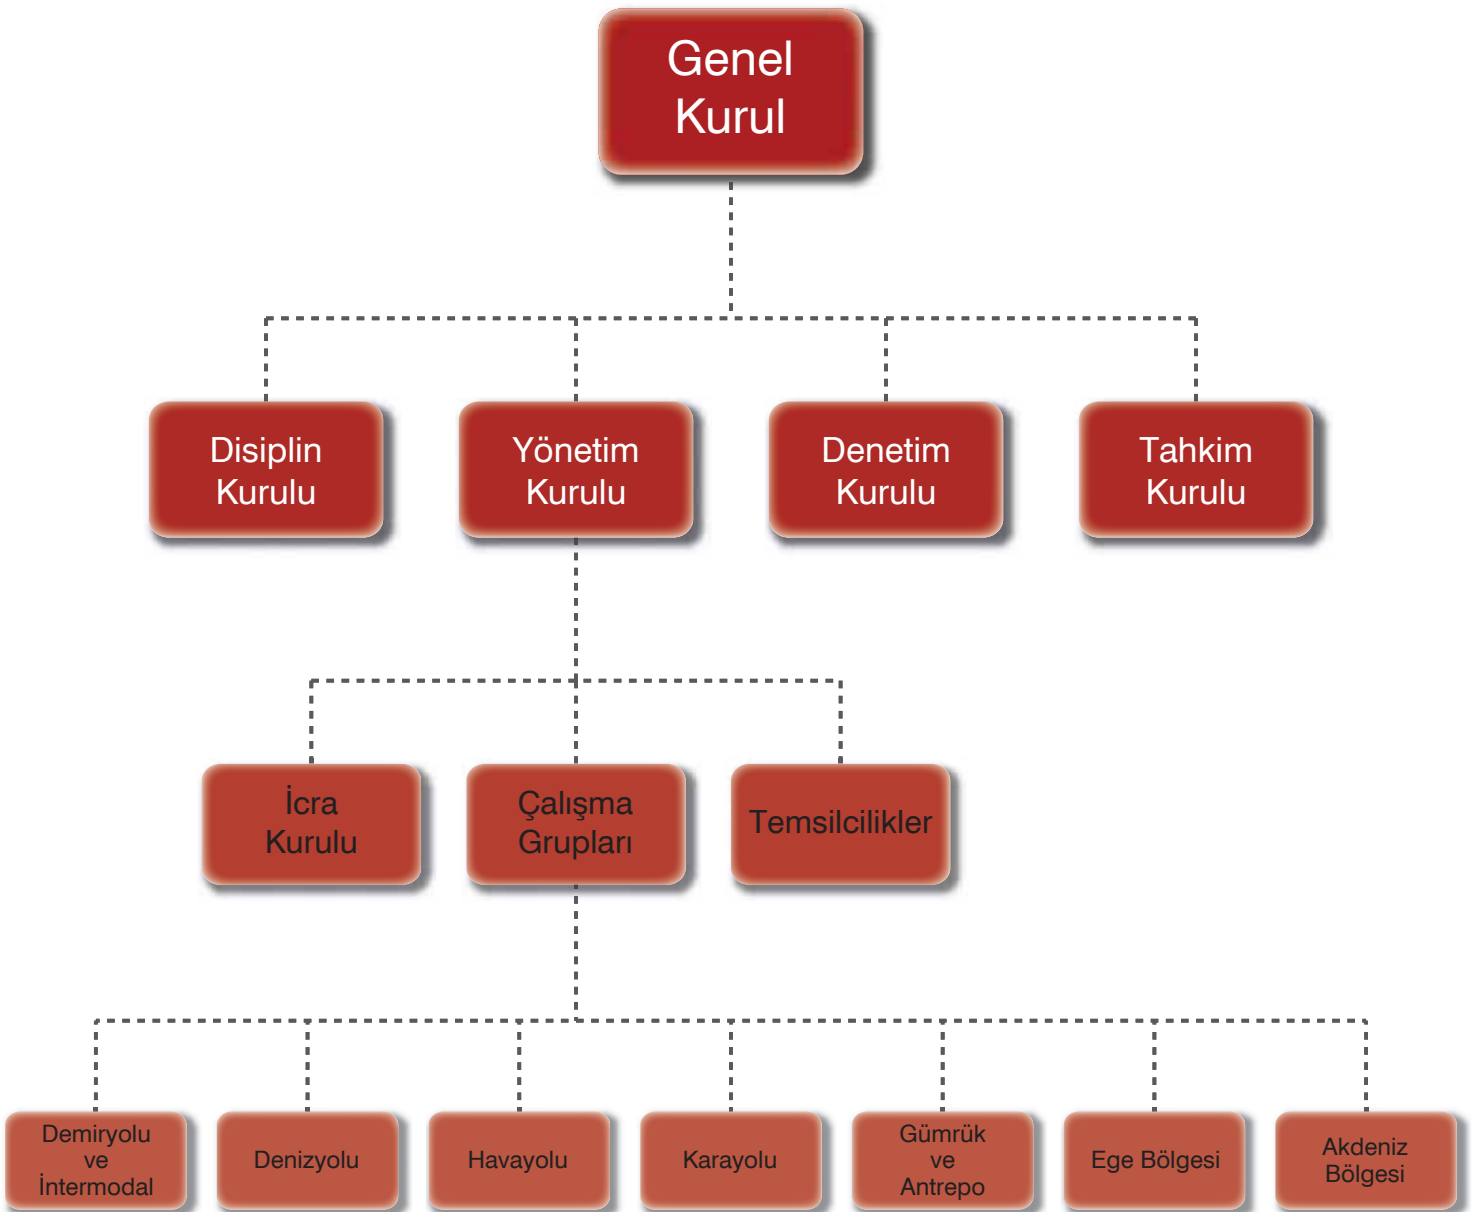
Genel Kurul

Disiplin Kurulu

Yönetim Kurulu

Denetim Kurulu

Tahkim Kurulu

İcra Kurulu

Çalışma Grupları

Temsilcilikler

Demiryolu ve İntermodal

Denizyolu

Havayolu

Karayolu

Gümrük ve Antrepo

Ege Bölgesi

Akdeniz Bölgesi